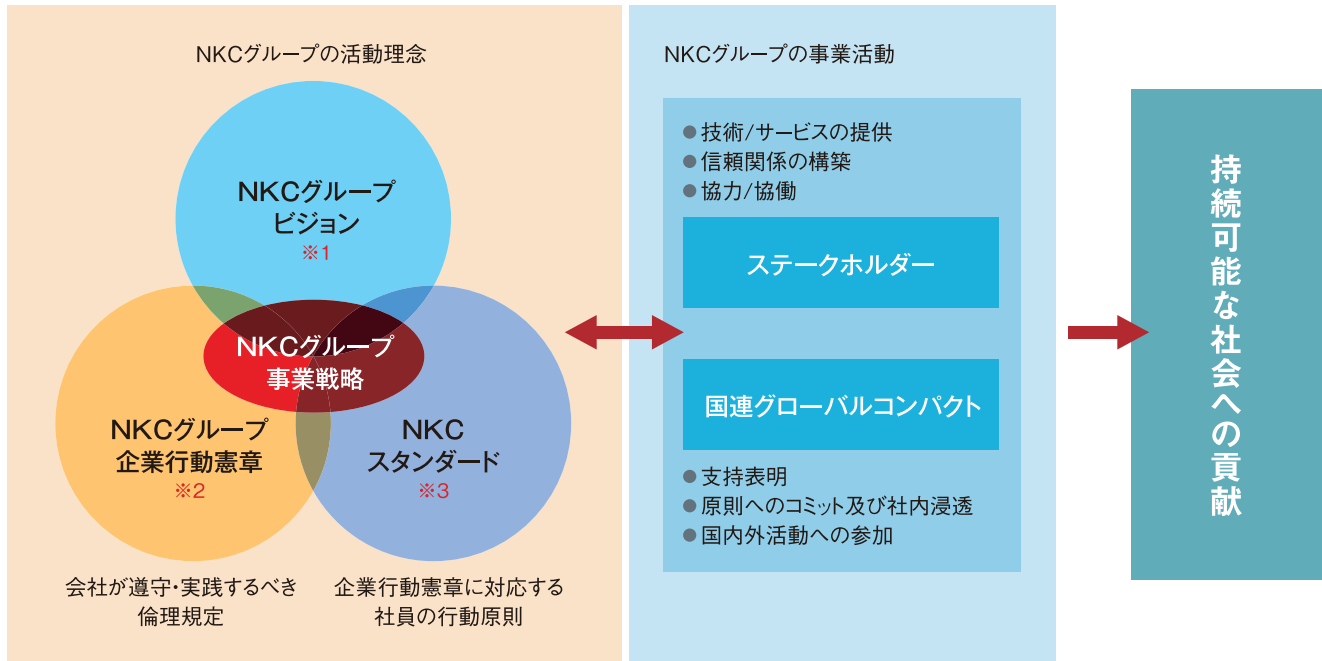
NKCグループの活動理念

NKCグループ
ビジョン
※1

NKCグループ
事業戦略

NKCグループ
企業行動憲章
※2

NKC
スタンダード
※3

会社が遵守･実践するべき
倫理規定

企業行動憲章に対応する
社員の行動原則

NKCグループの事業活動

● 技術/サービスの提供
● 信頼関係の構築
● 協力/協働

ステークホルダー

国連グローバルコンパクト

● 支持表明
● 原則へのコミット及び社内浸透
● 国内外活動への参加

持続可能な社会への貢献